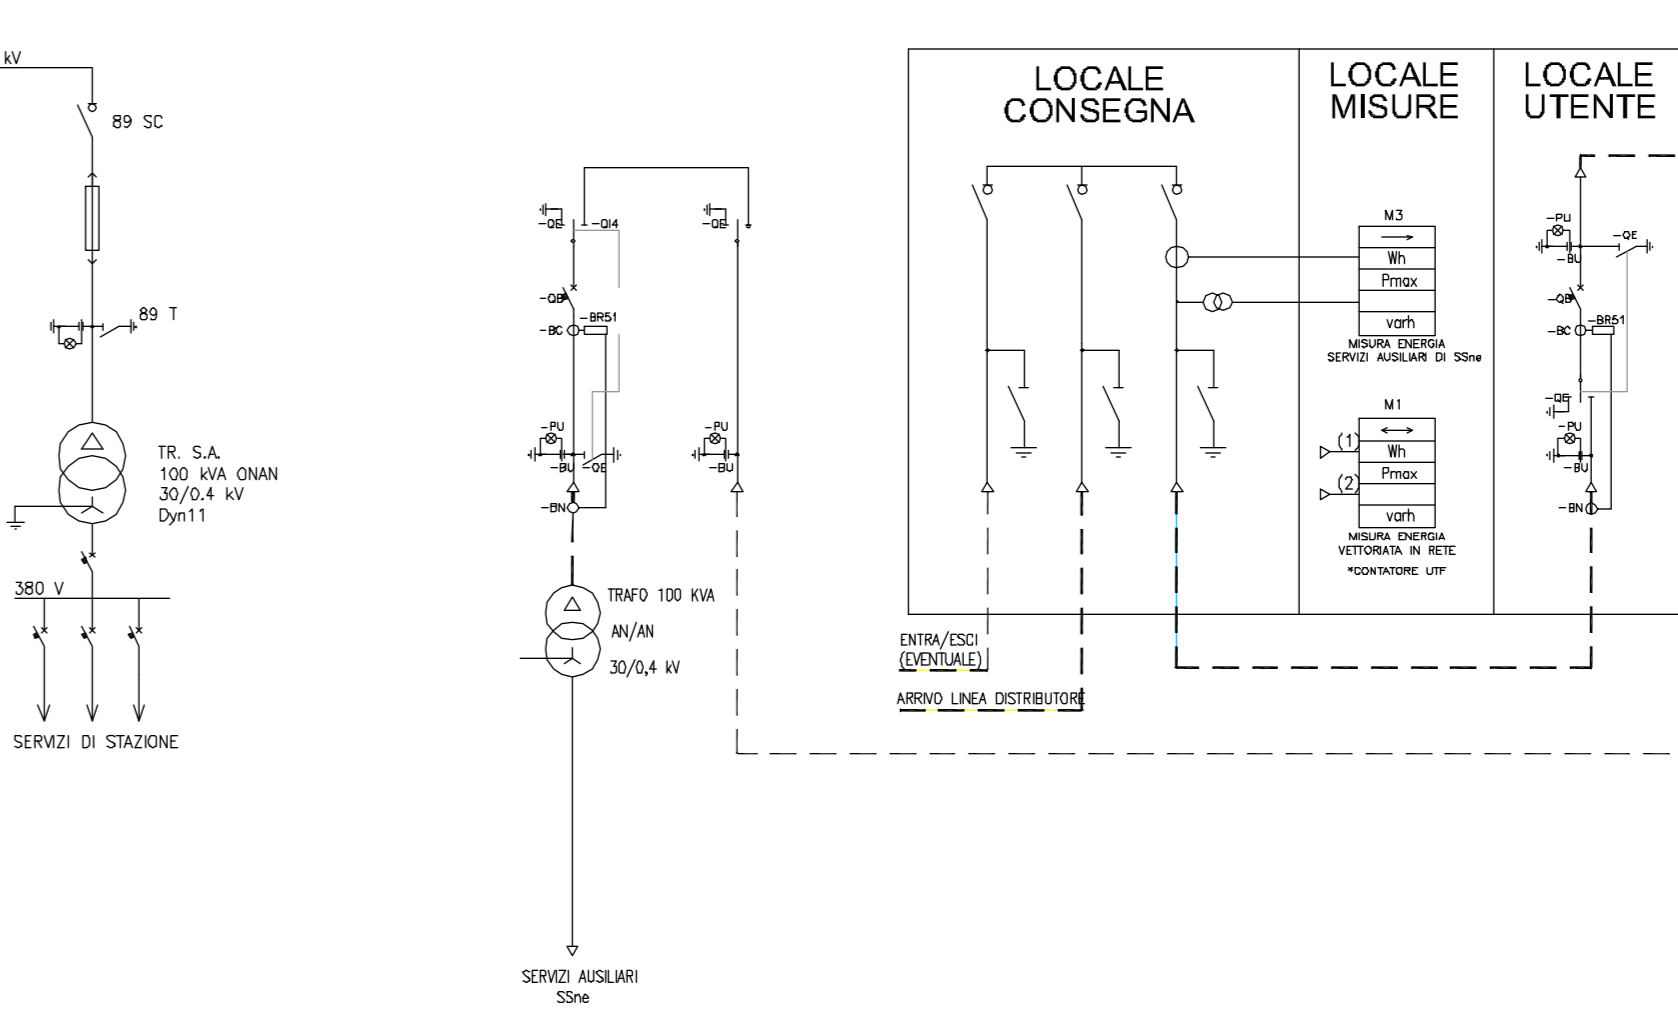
kV

89 SC

89 T

TR. S.A.
100 kVA ONAN
30/0.4 kV
Dyn11

380 V

SERVIZI DI STAZIONE

-QE
-QI4
-QE
-QB
-BC
-BR51
-PU
-BU
-QE
-PU
-BU
-BN

TRAFO 100 KVA
AN/AN
30/0,4 kV

SERVIZI AUSILIARI
SSne

LOCALE CONSEGNA

LOCALE MISURE

LOCALE UTENTE

M3
Wh
Pmax
varh
MISURA ENERGIA
SERVIZI AUSILIARI DI SSne

M1
(1)
Wh
(2)
Pmax
varh
MISURA ENERGIA
VETTORIATA IN RETE
*CONTATORE UTF

-PU
-QE
-BU
-QB
-BC
-BR51
-QE
-PU
-BU
-BN

ENTRA/ESCI
(EVENTUALE)

ARRIVO LINEA DISTRIBUTORE